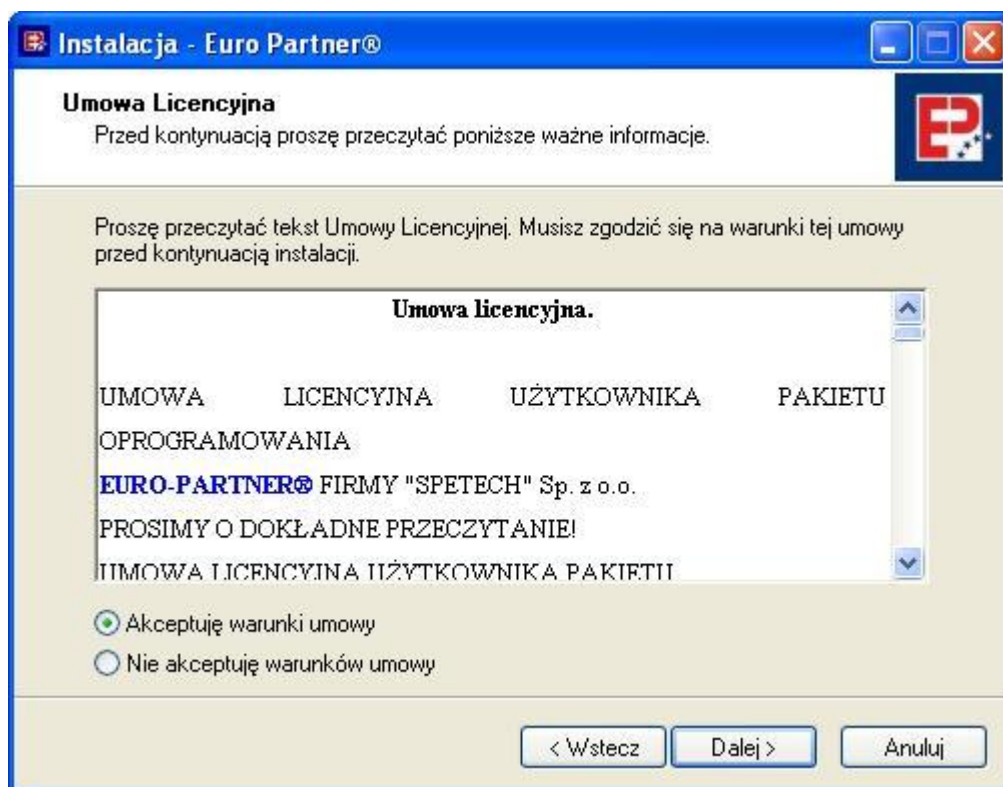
Instalacja - Euro Partner®

Umowa Licencyjna
Przed kontynuacją proszę przeczytać poniższe ważne informacje.

Proszę przeczytać tekst Umowy Licencyjnej. Musisz zgodzić się na warunki tej umowy przed kontynuacją instalacji.

Umowa licencyjna.

UMOWA LICENCYJNA UŻYTKOWNIKA PAKIETU OPROGRAMOWANIA

EURO-PARTNER® FIRMY "SPETECH" Sp. z o.o.

PROSIMY O DOKŁADNE PRZECZYTANIE!

UMOWA LICENCYJNA UŻYTKOWNIKA PAKIETU

Akceptuję warunki umowy

Nie akceptuję warunków umowy

< Wstecz

Dalej >

Anuluj